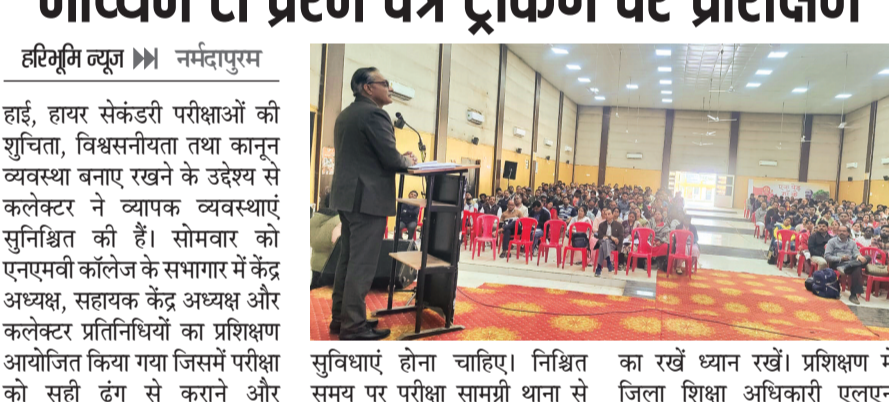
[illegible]

हरिभूमि न्यूज ▶▶ नर्मदापुरम

हाई, हायर सेकंडरी परीक्षाओं की शुचिता, विश्वसनीयता तथा कानून व्यवस्था बनाए रखने के उद्देश्य से कलेक्टर ने व्यापक व्यवस्थाएं सुनिश्चित की हैं। सोमवार को एनएमवी कॉलेज के सभागार में केंद्र अध्यक्ष, सहायक केंद्र अध्यक्ष और कलेक्टर प्रतिनिधियों का प्रशिक्षण आयोजित किया गया जिसमें परीक्षा को सही ढंग से कराने और

सुविधाएं होना चाहिए। निश्चित समय पर परीक्षा सामग्री थाना से

का रखें ध्यान रखें। प्रशिक्षण मे जिला शिक्षा अधिकारी एलएन